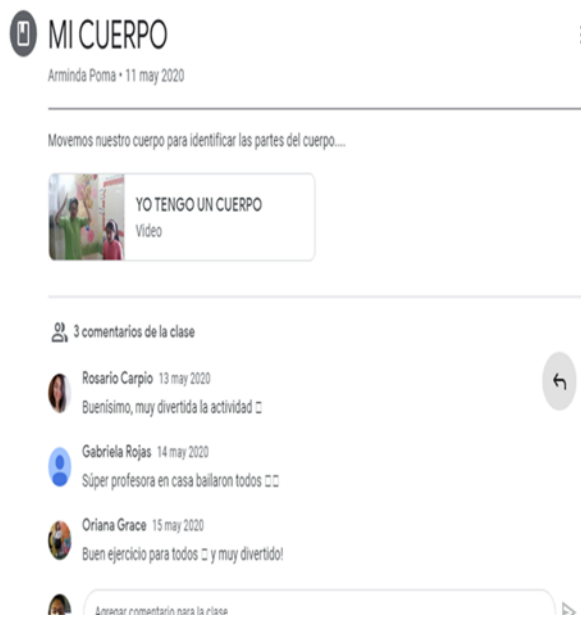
MI CUERPO

Arminda Poma • 11 may 2020

Movemos nuestro cuerpo para identificar las partes del cuerpo....

YO TENGO UN CUERPO
Video

3 comentarios de la clase

Rosario Carpio 13 may 2020
Buenísimo, muy divertida la actividad □

Gabriela Rojas 14 may 2020
Súper profesora en casa bailaron todos □□

Oriana Grace 15 may 2020
Buen ejercicio para todos □ y muy divertido!

Agregar comentario para la clase